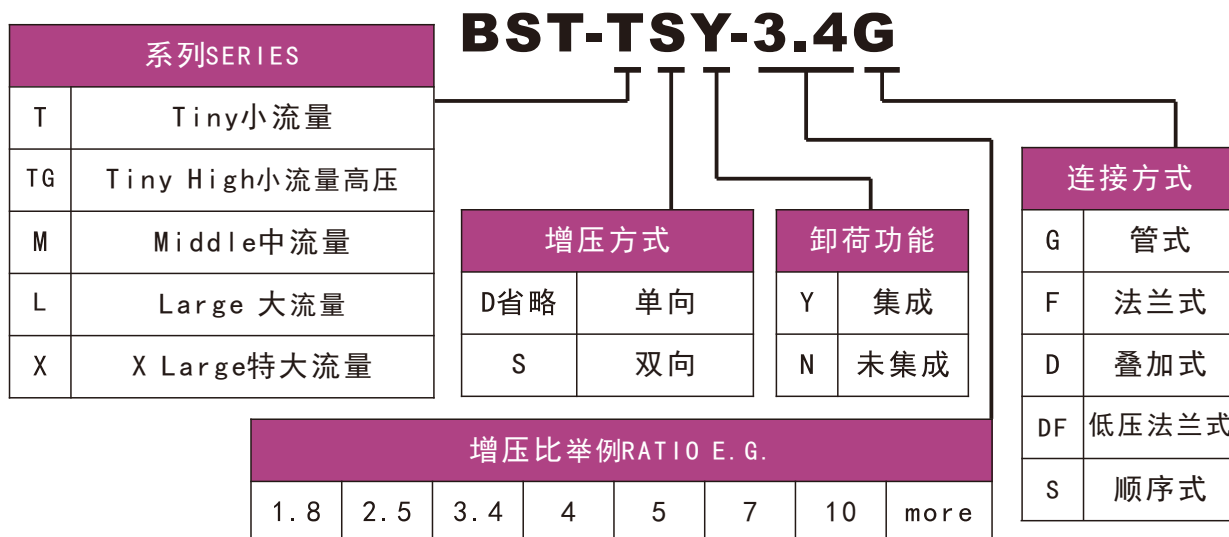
BST-TSY-3.4G

| 系列SERIES | |
|---|---|
| T | Tiny小流量 |
| TG | Tiny High小流量高压 |
| M | Middle中流量 |
| L | Large 大流量 |
| X | X Large特大流量 |

| 增压方式 | |
|---|---|
| D省略 | 单向 |
| S | 双向 |

| 卸荷功能 | |
|---|---|
| Y | 集成 |
| N | 未集成 |

| 连接方式 | |
|---|---|
| G | 管式 |
| F | 法兰式 |
| D | 叠加式 |
| DF | 低压法兰式 |
| S | 顺序式 |

| 增压比举例RATIO E.G. | | | | | | | |
|---|---|---|---|---|---|---|---|
| 1.8 | 2.5 | 3.4 | 4 | 5 | 7 | 10 | more |